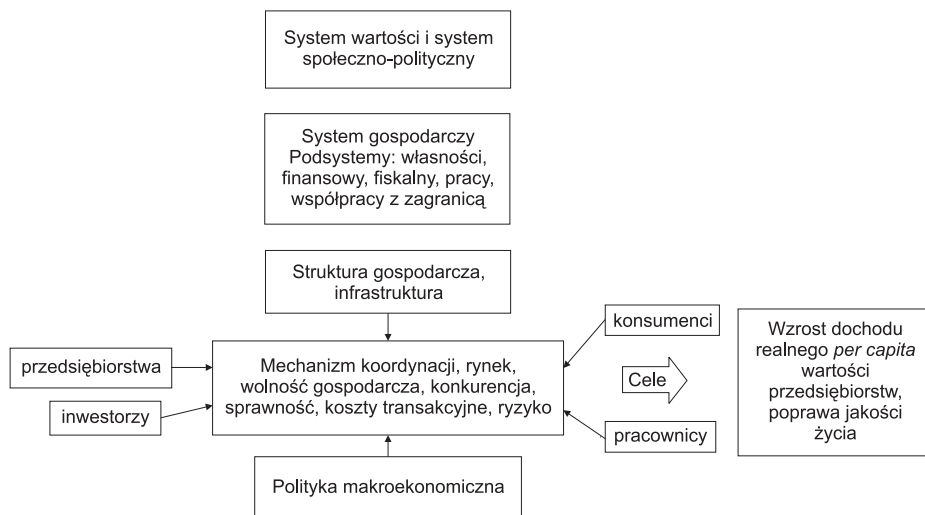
System wartości i system społeczno-polityczny

System gospodarczy
Podsystemy: własności, finansowy, fiskalny, pracy, współpracy z zagranicą

Struktura gospodarcza, infrastruktura

konsumenci

przedsiębiorstwa

Mechanizm koordynacji, rynek, wolność gospodarcza, konkurencja, sprawność, koszty transakcyjne, ryzyko

Cele

Wzrost dochodu realnego *per capita* wartości przedsiębiorstw, poprawa jakości życia

inwestorzy

pracownicy

Polityka makroekonomiczna